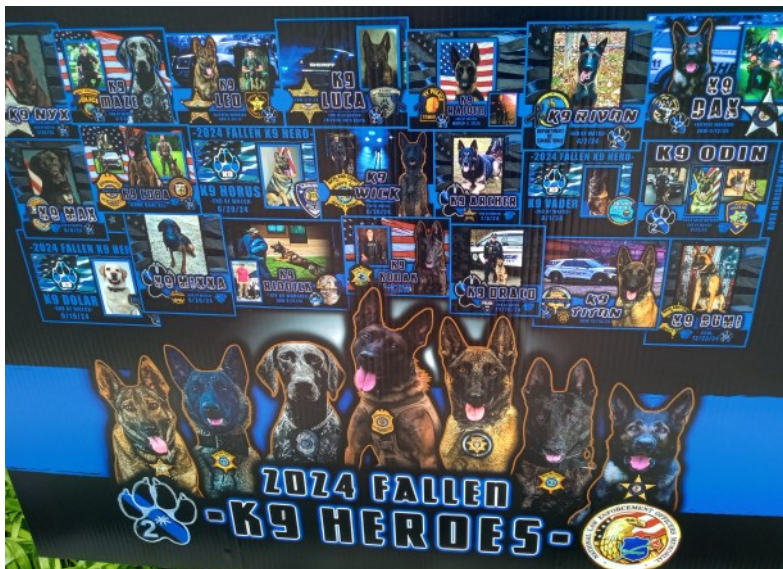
K9 NYX
K9 MAX
K9 LEO
K9 LUCA
K9 HALO
K9 RIVAN
K9 DAX
K9 MAX
K9 LUCA
-2024 FALLEN K9 HERO-
K9 HORUS
K9 WICK
K9 ARCHER
-2024 FALLEN K9 HERO-
K9 VADER
K9 ODIN
-2024 FALLEN K9 HERO-
K9 DOLAR
K9 MIKKA
K9 RIDDICK
K9 NOMAD
K9 DRAGO
K9 TITAN
K9 BUMI
2024 FALLEN
-K9 HEROES-
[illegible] LAW ENFORCEMENT OFFICERS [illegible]